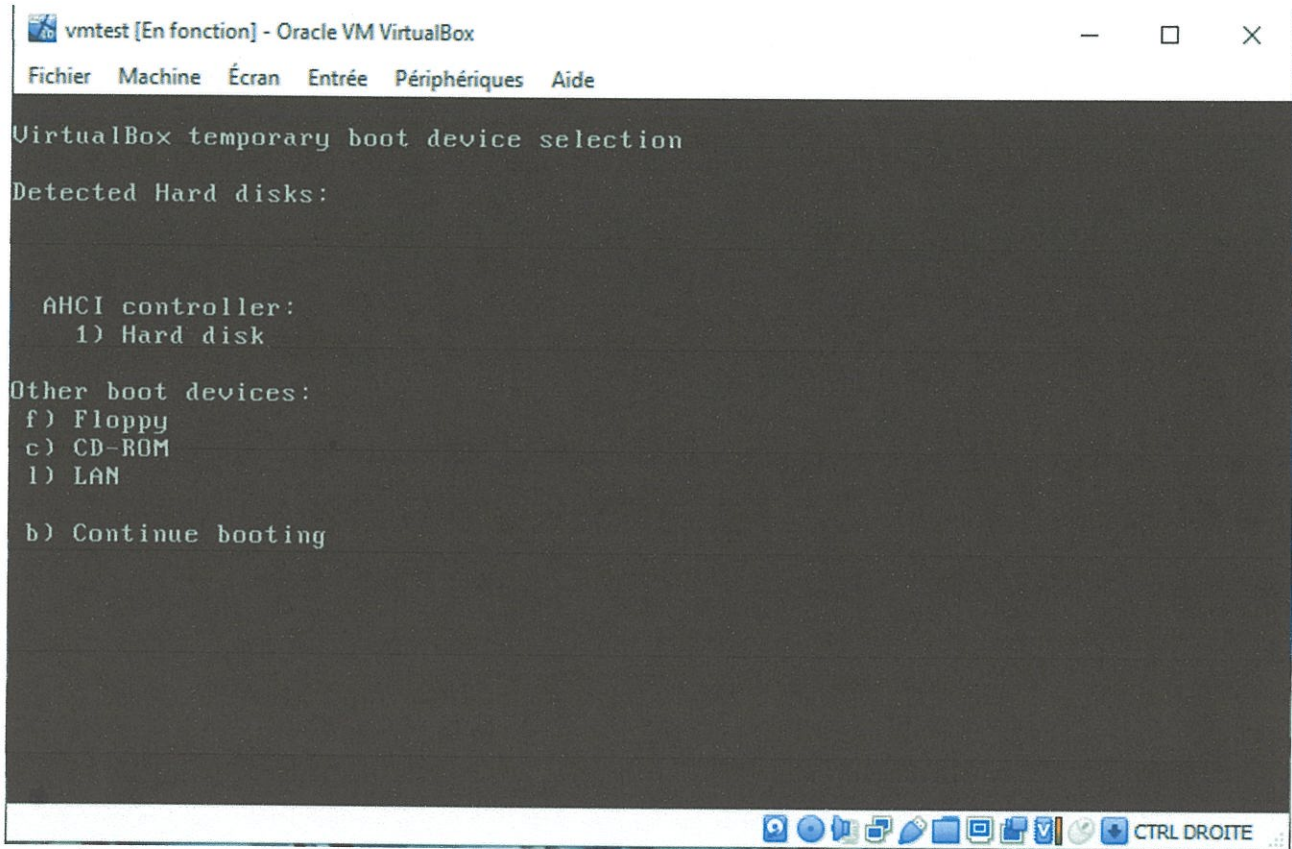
vmtest [En fonction] - Oracle VM VirtualBox

Fichier Machine Écran Entrée Périphériques Aide

VirtualBox temporary boot device selection

Detected Hard disks:

AHCI controller:
1) Hard disk

Other boot devices:
f) Floppy
c) CD-ROM
l) LAN

b) Continue booting

CTRL DROITE